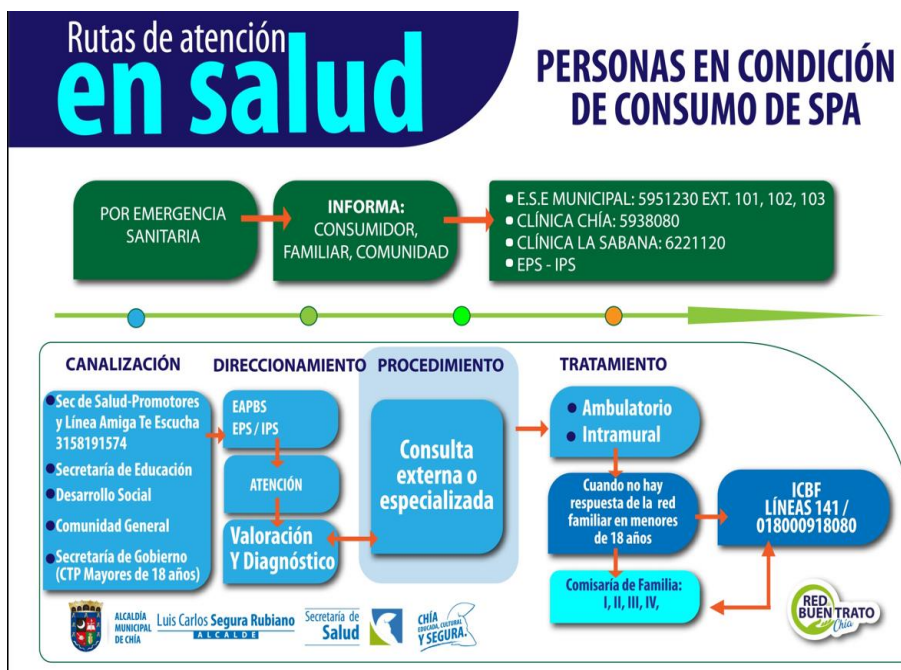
Rutas de atención
en salud

PERSONAS EN CONDICIÓN DE CONSUMO DE SPA

POR EMERGENCIA SANITARIA

INFORMA: CONSUMIDOR, FAMILIAR, COMUNIDAD

• E.S.E MUNICIPAL: 5951230 EXT. 101, 102, 103
• CLÍNICA CHÍA: 5938080
• CLÍNICA LA SABANA: 6221120
• EPS - IPS

CANALIZACIÓN

• Sec de Salud-Promotores y Línea Amiga Te Escucha 3158191574
• Secretaría de Educación
• Desarrollo Social
• Comunidad General
• Secretaría de Gobierno (CTP Mayores de 18 años)

DIRECCIONAMIENTO

EAPBS EPS / IPS

ATENCIÓN

Valoración Y Diagnóstico

PROCEDIMIENTO

Consulta externa o especializada

TRATAMIENTO

• Ambulatorio
• Intramural

Cuando no hay respuesta de la red familiar en menores de 18 años

ICBF LÍNEAS 141 / 018000918080

Comisaría de Familia: I, II, III, IV,

ALCALDÍA MUNICIPAL DE CHÍA

Luis Carlos Segura Rubiano ALCALDE

Secretaría de Salud

CHÍA EDUCADA, CULTURAL Y SEGURA.

RED BUEN TRATO Chía